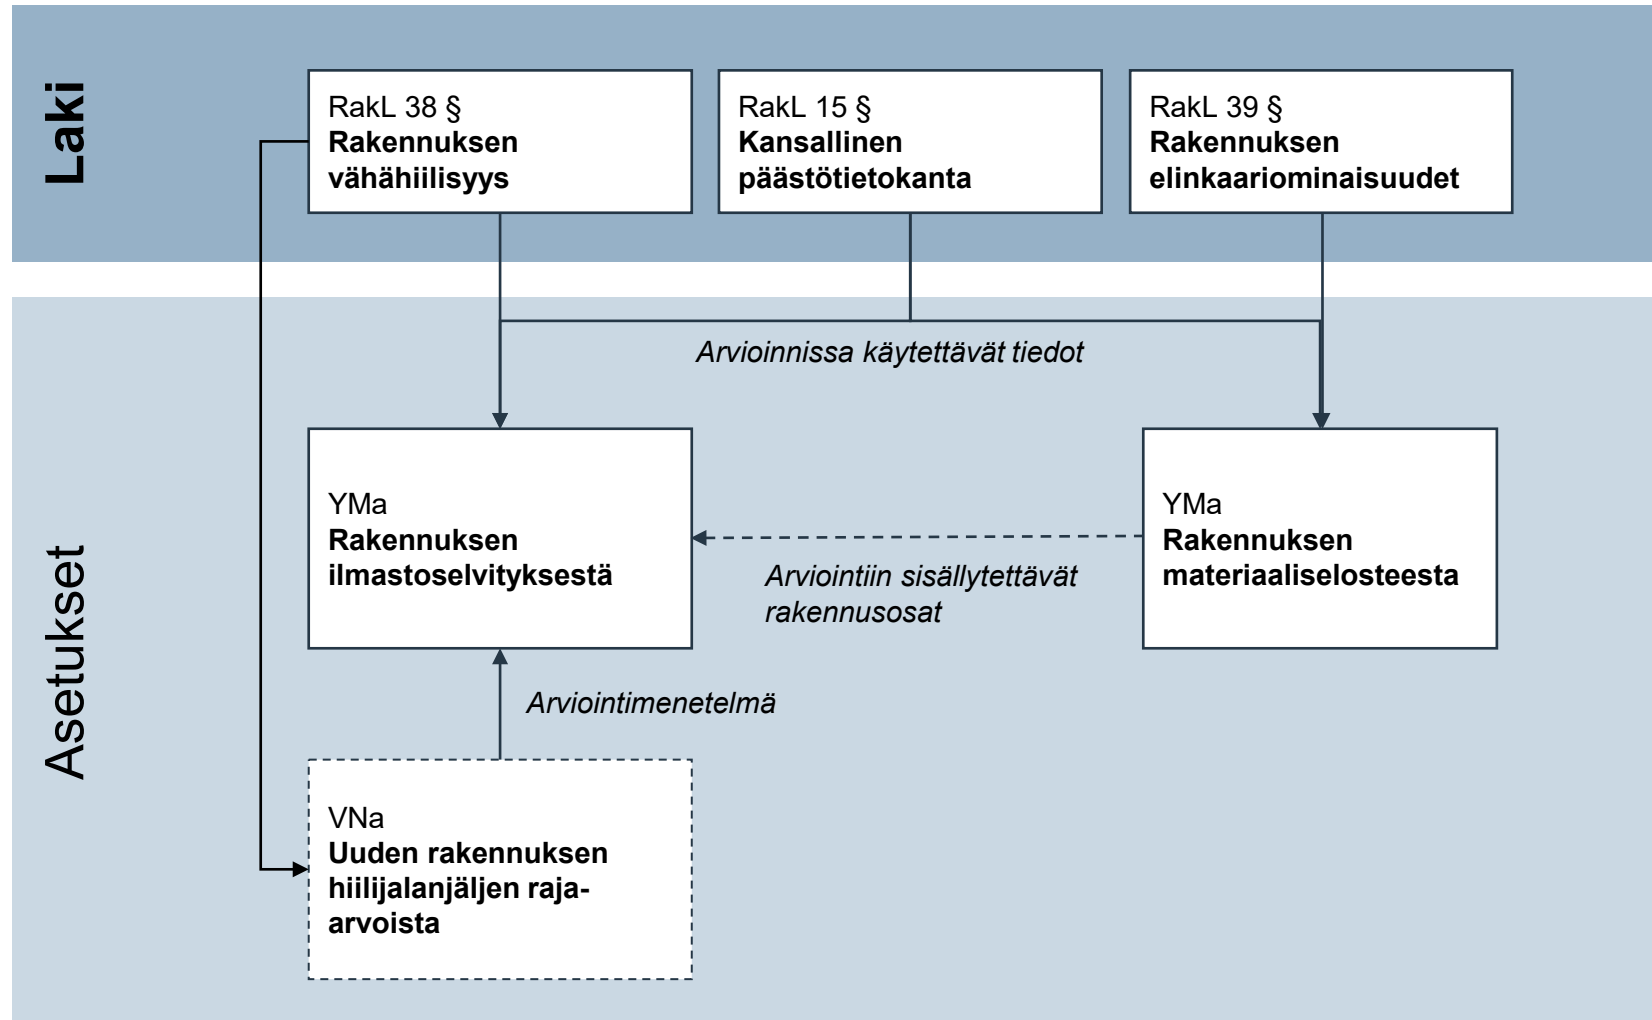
Laki

RakL 38 §
**Rakennuksen vähähiilisyys**

RakL 15 §
**Kansallinen päästötietokanta**

RakL 39 §
**Rakennuksen elinkaariominaisuudet**

Asetukset

*Arvioinnissa käytettävät tiedot*

YMa
**Rakennuksen ilmastoselvityksestä**

*Arviointiin sisällytettävät rakennusosat*

YMa
**Rakennuksen materiaaliselosteesta**

*Arviointimenetelmä*

VNa
**Uuden rakennuksen hiilijalanjäljen raja-arvoista**